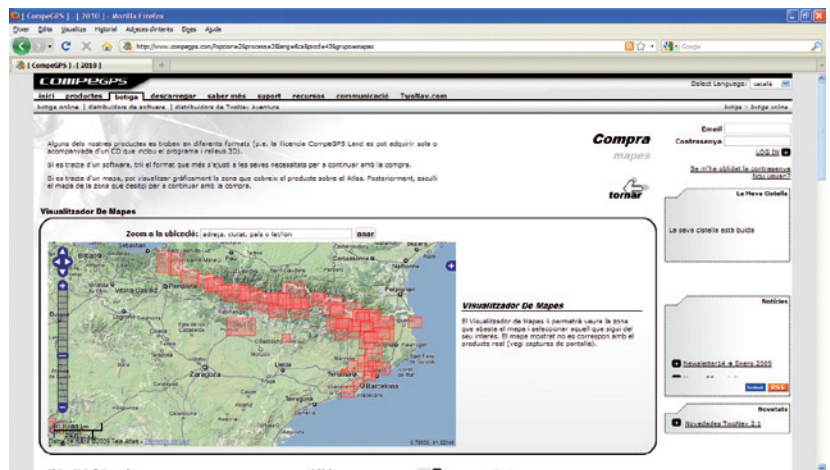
[ CompeGPS ] - [ 2010 ] - Mozilla Firefox

Fitxer Edita Visualitza Historial Adreces d'interès Eines Ajuda

http://www.compegps.com/?option=3&process=3&lang=8&prods=4&grupo=mapas

Google

[ CompeGPS ] - [ 2010 ]

COMPEGPS

Select Language: català

inici productes botiga descarregar saber més suport recursos communicació TwoNav.com

botiga online | distribuidors de software | distribuidors de TwoNav Aventura

botiga > botiga online

Alguns dels nostres productes es troben en diferents formats (p.e. la llicencia CompeGPS Land es pot adquirir sols o acompanyada d'un CD que inclou el programa i relleus 3D).

Si es tracta d'un software, trii el format que més s'ajusti a les seves necessitats per a continuar amb la compra.

Si es tracta d'un mapa, pot visualitzar gràficament la zona que cobreix el producte sobre el Atlas. Posteriorment, esculli el mapa de la zona que desitgi per a continuar amb la compra.

Compra
mapes

tornar

Email
Contrasenya
LOG IN

Se m'ha oblidat la contrasenya
Nou usuari?

La Meva Cistella

La seva cistella està buida

Visualitzador De Mapes

Zoom a la ubicació: adreça, ciutat, país o latlon anar

Zaragoza
Barcelona

Visualitzador De Mapes

El Visualitzador de Mapes li permetrà veure la zona que abasta el mapa i seleccionar aquell que sigui del seu interès. El mapa mostrat no es correspon amb el producte real (vegi captures de pantalla).

Notícies

Newsletter14 ● Enero 2009

RSS

Novetats

Novedades TwoNav 2.1